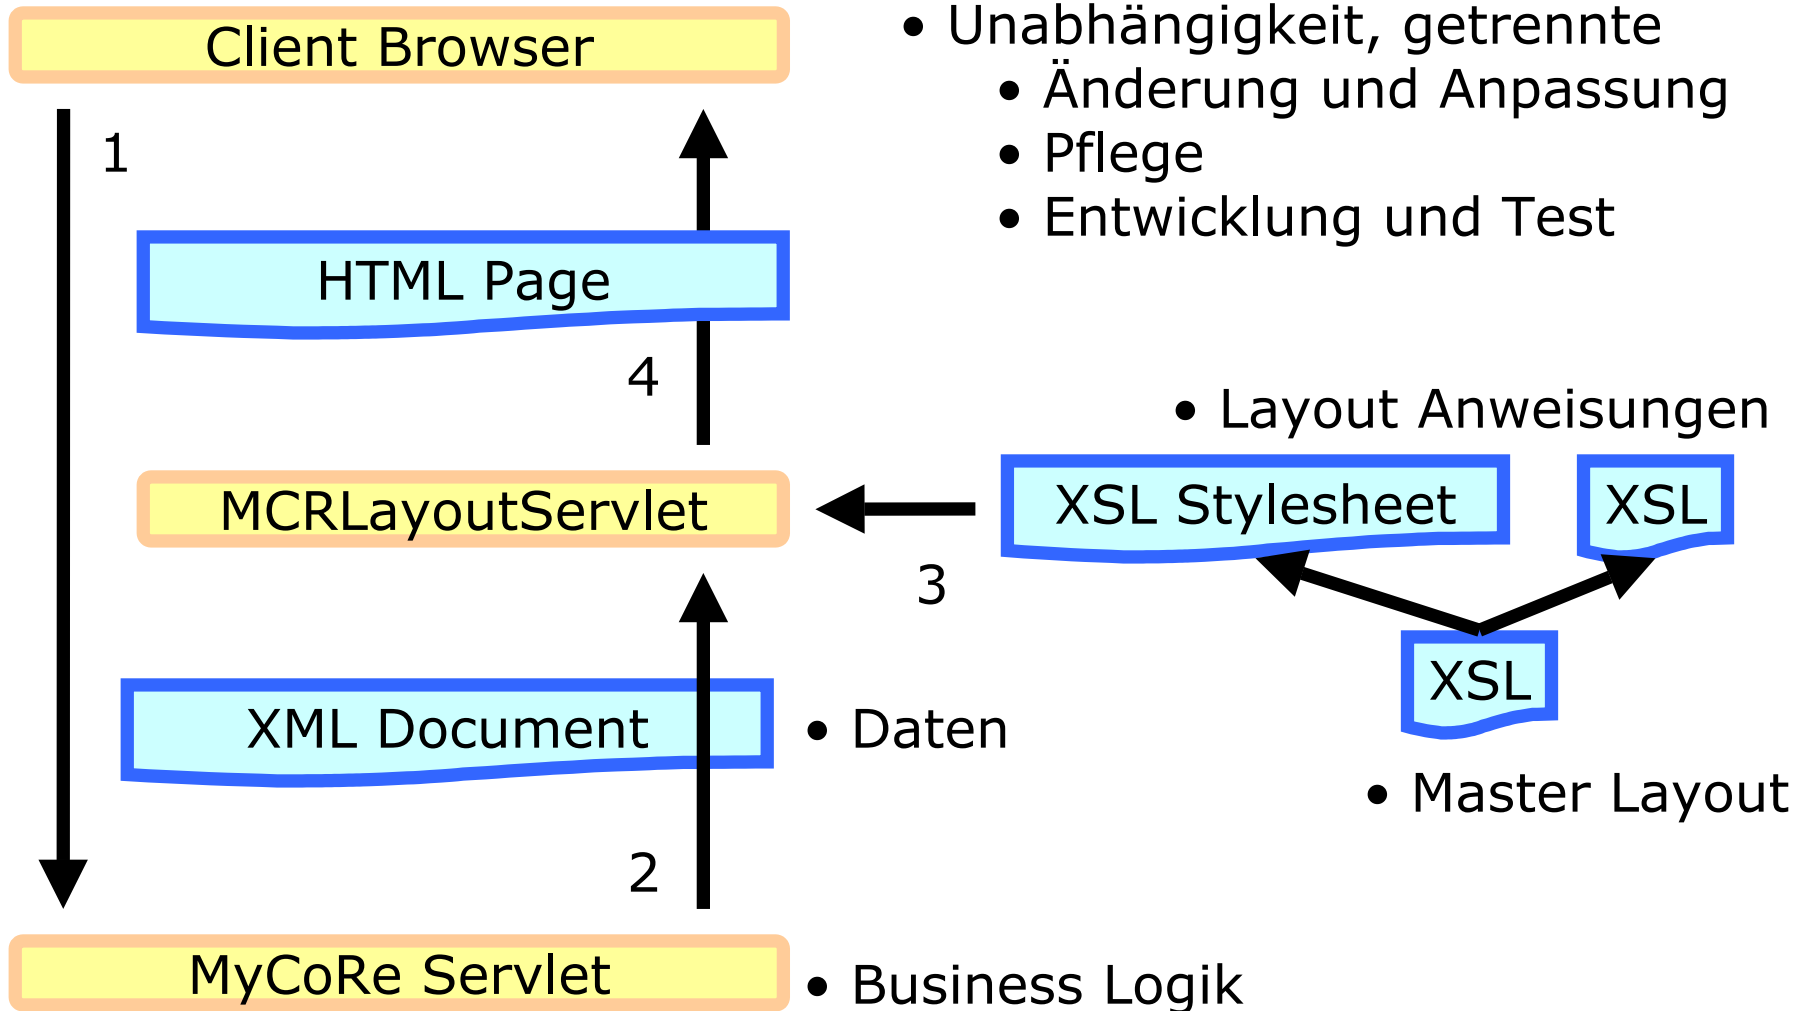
Client Browser

• Unabhängigkeit, getrennte
• Änderung und Anpassung
• Pflege
• Entwicklung und Test

1

HTML Page

4

• Layout Anweisungen

MCRLayoutServlet

XSL Stylesheet

XSL

3

XSL

XML Document

• Daten

• Master Layout

2

MyCoRe Servlet

• Business Logik